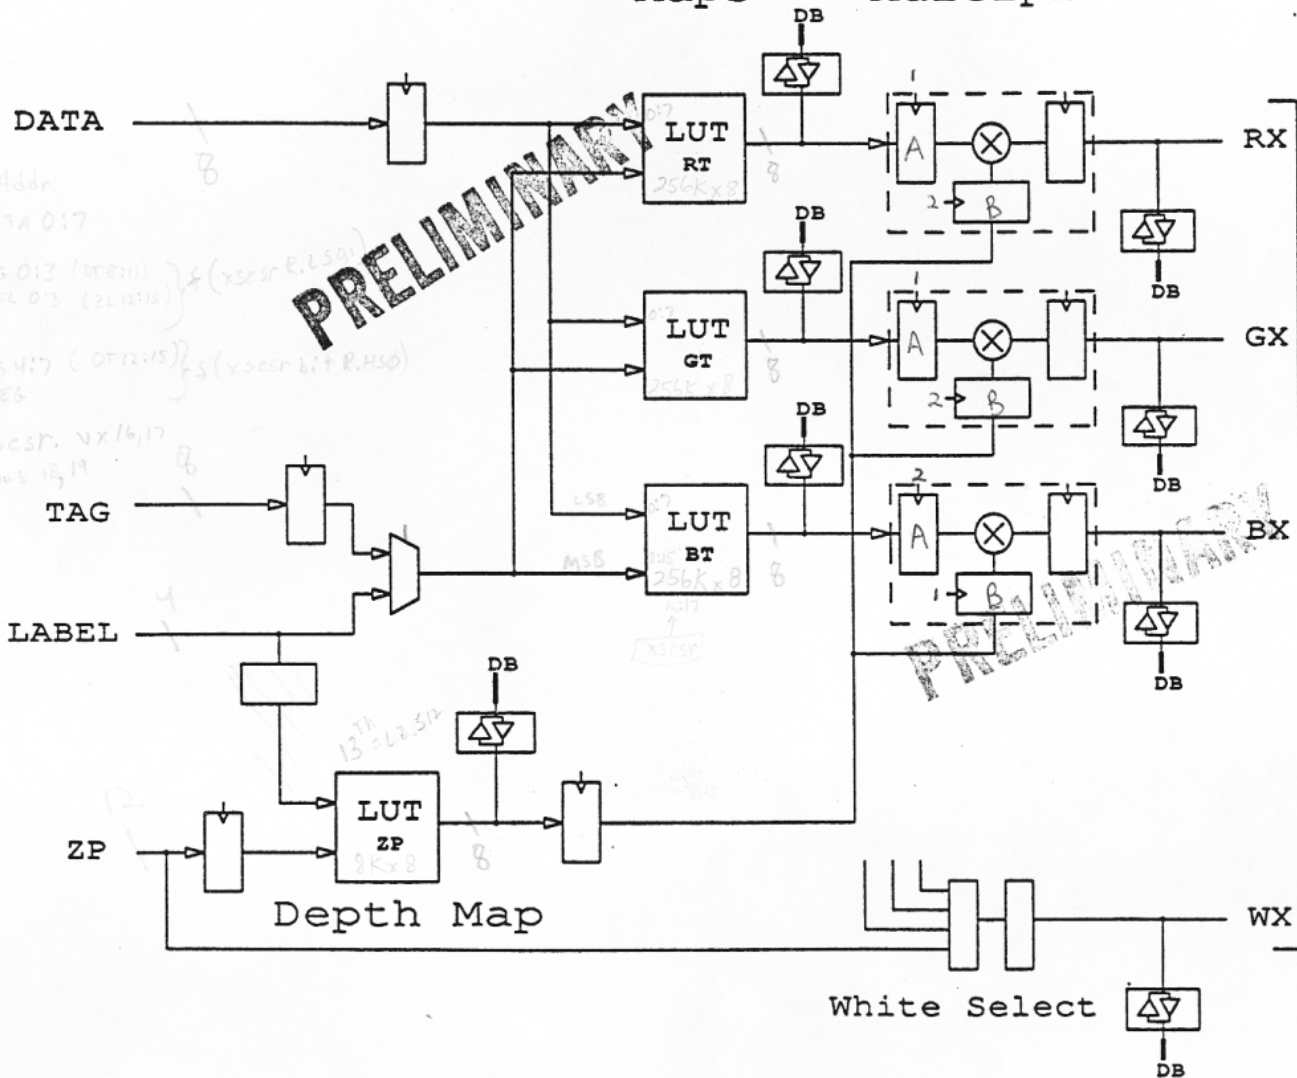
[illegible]

DB

DATA

8

Addr

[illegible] A 0:7

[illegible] 0:3 (DT 8:11) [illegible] 0:3 (ZL 12:15) } $ (xscsr R.LS91)

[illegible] 4:7 (DT 12:15) } $ (xscsr bit R.HS0) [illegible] EG

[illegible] csr. VX 16,17 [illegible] 18,19

8

PRELIMINARY

0:7

LUT RT 256K x 8

8

DB

LUT GT 256K x 8

0:7

8

DB

LSB 0:7

LUT BT 256K x 8

MSB 8:15

16:17

XSCSR

8

1 A

2 B

RX

DB

DB

1 A

2 B

GX

DB

2 A

1 B

BX

PRELIMINARY

DB

TAG

1

LABEL

4

DB

13TH 13 = L2.5 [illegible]

12

LUT ZP 8K x 8

8

ZP

Depth Map

WX

White Select

DB